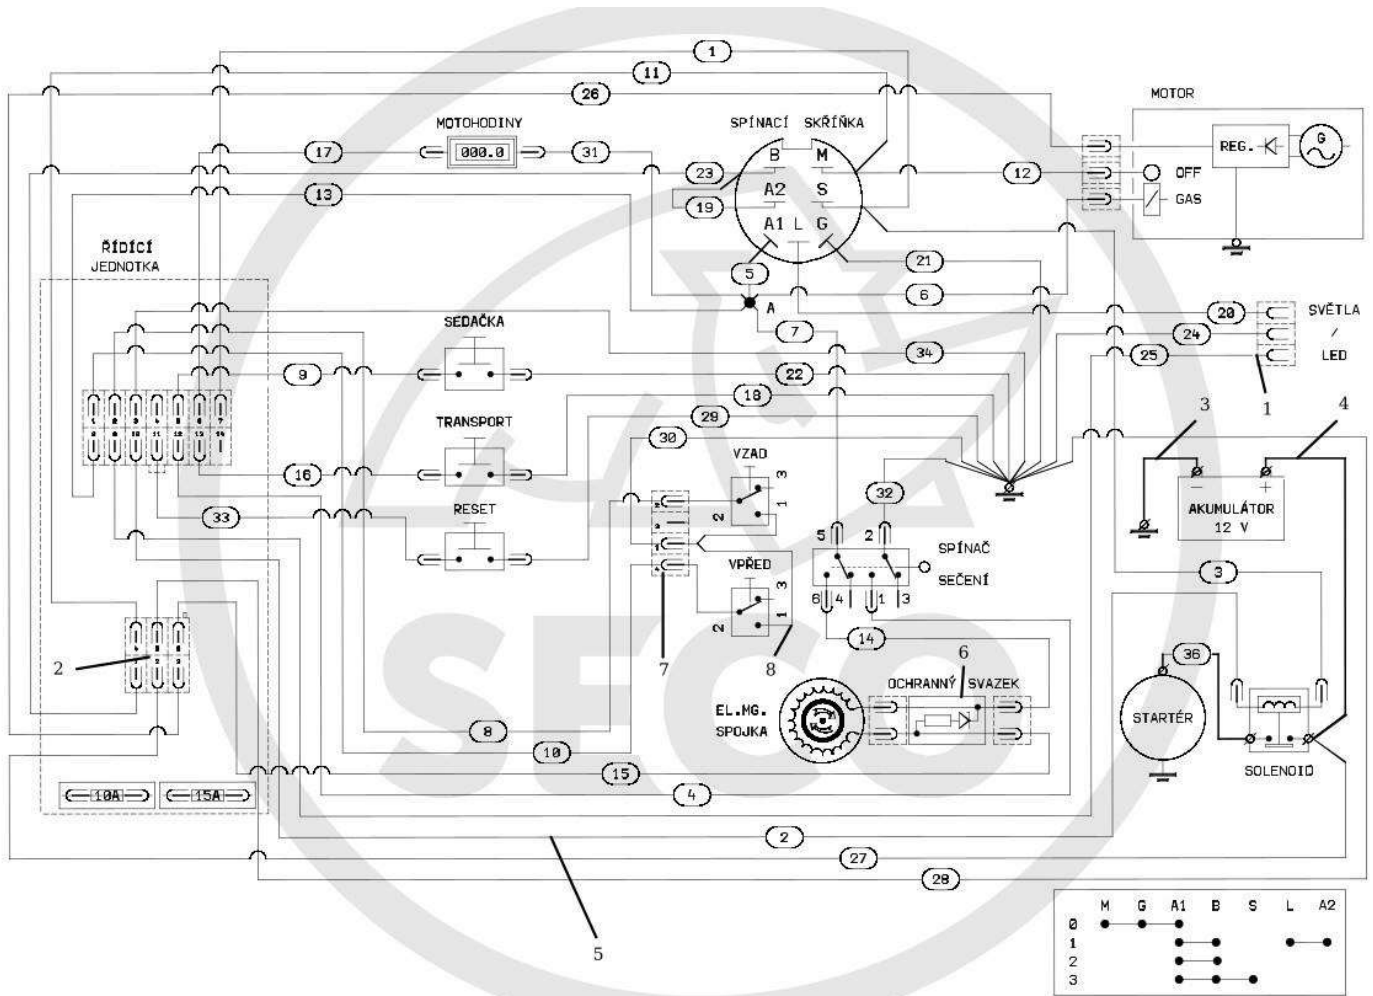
1
11
26
MOTOR
MOTOHODINY
SPÍNACÍ SKŘÍŇKA
17
000.0
31
B
M
REG.
G
23
12
OFF
A2
S
GAS
13
19
A1 L G
ŘÍDÍCÍ
JEDNOTKA
5
21
6
A
SEDAČKA
7
20
SVĚTLA
/
LED
24
34
25
9
22
18
3
1
4
TRANSPORT
29
30
VZAD
3
16
Ø
Ø
−
+
32
AKUMULÁTOR
12 V
33
RESET
2
1
5
2
SPÍNAČ
SEČENÍ
VPŘED
3
6 4
1
3
3
2
2
1
14
36
7
8
6
OCHRANNÝ SVAZEK
EL.MG.
SPOJKA
STARTÉR
8
10
15
SOLENOID
10A
15A
4
2
27
28
5

| | M | G | A1 | B | S | L | A2 |
|---|---|---|---|---|---|---|---|
| 0 | | | | | | | |
| 1 | | | | | | | |
| 2 | | | | | | | |
| 3 | | | | | | | |

SECO